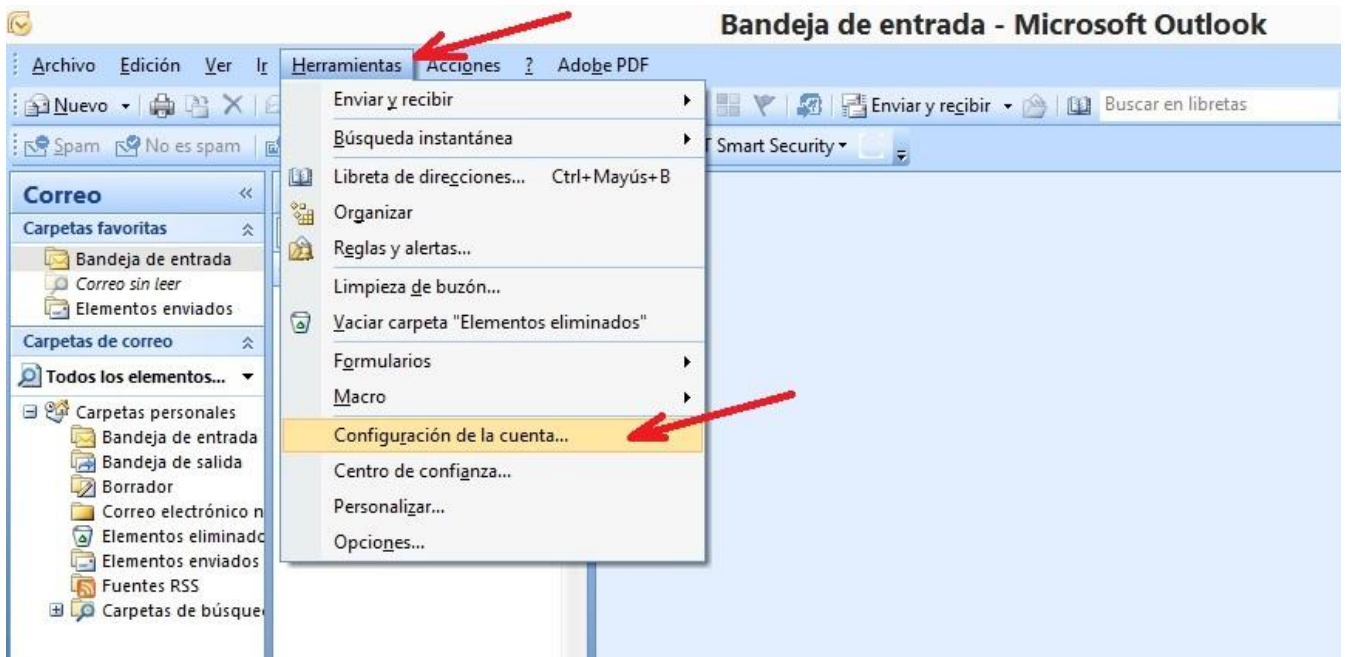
Bandeja de entrada - Microsoft Outlook

Archivo Edición Ver Ir Herramientas Acciones ? Adobe PDF

Nuevo

Enviar y recibir Buscar en libretas

Spam No es spam

T Smart Security

Correo
Carpetas favoritas
Bandeja de entrada
Correo sin leer
Elementos enviados
Carpetas de correo
Todos los elementos...
Carpetas personales
Bandeja de entrada
Bandeja de salida
Borrador
Correo electrónico n
Elementos eliminado
Elementos enviados
Fuentes RSS
Carpetas de búsque

Enviar y recibir
Búsqueda instantánea
Libreta de direcciones... Ctrl+Mayús+B
Organizar
Reglas y alertas...
Limpieza de buzón...
Vaciar carpeta "Elementos eliminados"
Formularios
Macro
Configuración de la cuenta...
Centro de confianza...
Personalizar...
Opciones...